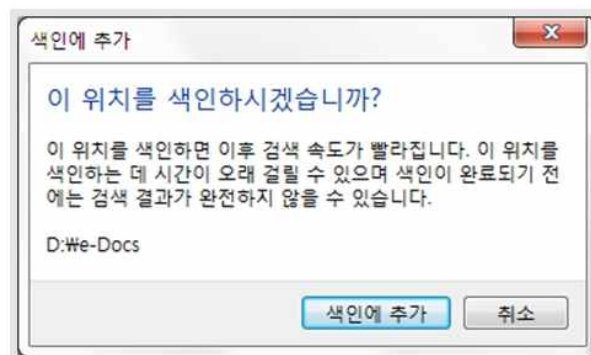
색인에 추가

이 위치를 색인하시겠습니까?

이 위치를 색인하면 이후 검색 속도가 빨라집니다. 이 위치를 색인하는 데 시간이 오래 걸릴 수 있으며 색인이 완료되기 전에는 검색 결과가 완전하지 않을 수 있습니다.

D:₩e-Docs

색인에 추가 취소